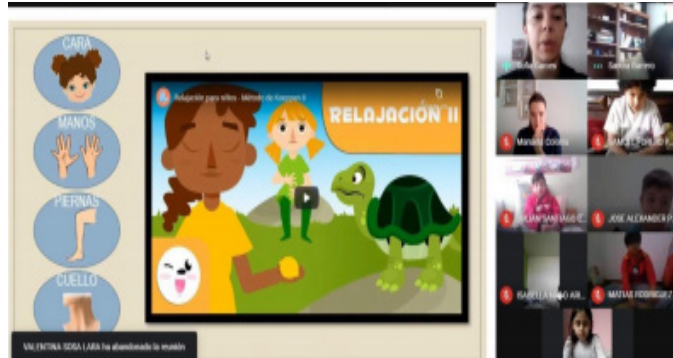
CARA

MANOS

PIERNAS

CUELLO

Relajación para niños - Método de Koeppen II

RELAJACIÓN II

Sofía Carrera

Sandra Romero

Mariana Colonia

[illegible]

JULIAN SANTIAGO C...

JOSE ALEJANDRO P...

ISABELLA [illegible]

MATIAS RODRIGUEZ

VALENTINA SOSA LARA ha abandonado la reunión